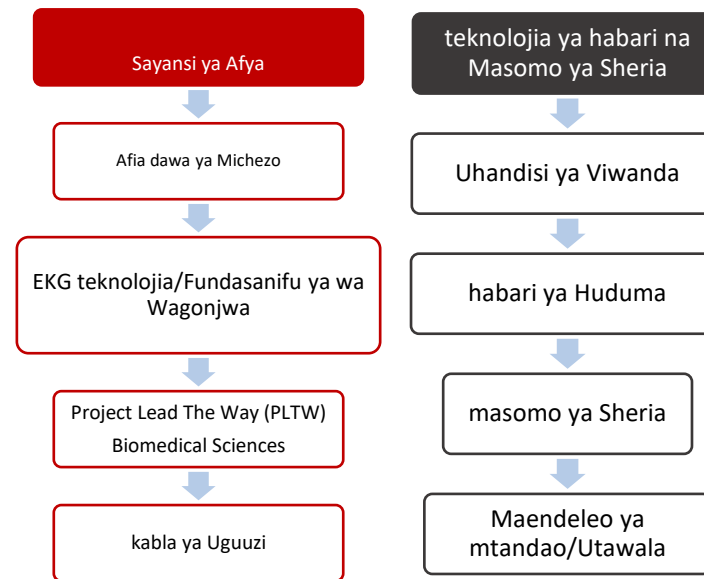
Sayansi ya Afya

Afia dawa ya Michezo

EKG teknolojia/Fundasanifu ya wa Wagonjwa

Project Lead The Way (PLTW) Biomedical Sciences

kabla ya Uguuzi

teknolojia ya habari na Masomo ya Sheria

Uhandisi ya Viwanda

habari ya Huduma

masomo ya Sheria

Maendeleo ya mtandao/Utawala